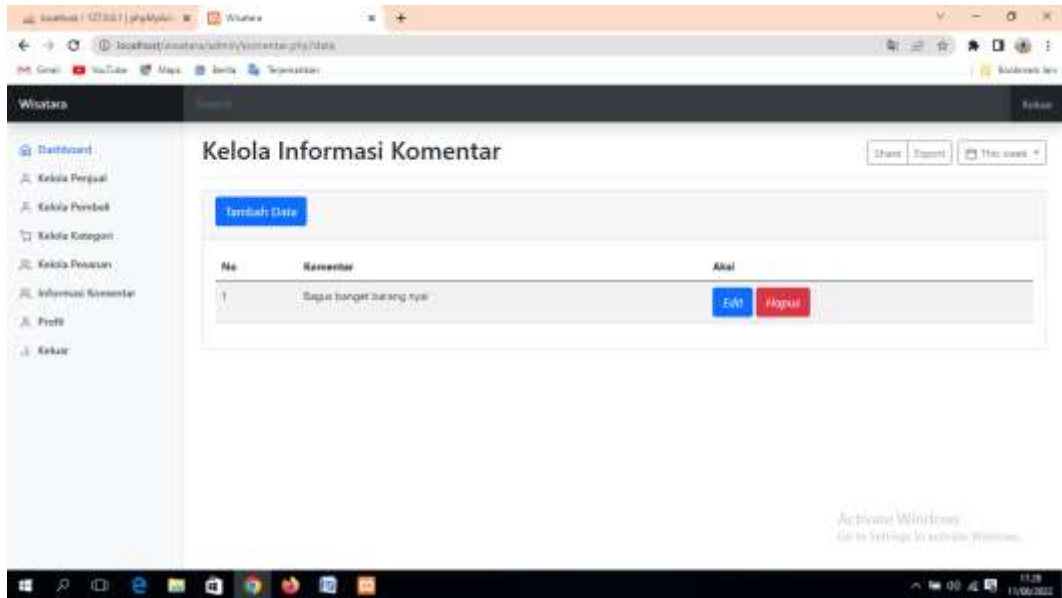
localhost / 127.0.0.1 | phpMyAdmin ×
Wisatara ×
localhost/wisatara/admin/komentar.php?data
Gmail YouTube Maps Berita Terjemahan
Bookmark lain

Wisatara
Search
Keluar

Dashboard
Kelola Penjual
Kelola Pembeli
Kelola Kategori
Kelola Pesanan
Informasi Komentar
Profil
Keluar

Kelola Informasi Komentar

Share Export This week

Tambah Data

| No | Komentar | Aksi |
|---|---|---|
| 1 | Bagus banget barang nya! | Edit Hapus |

Activate Windows
Go to Settings to activate Windows.

11:28
11/06/2022